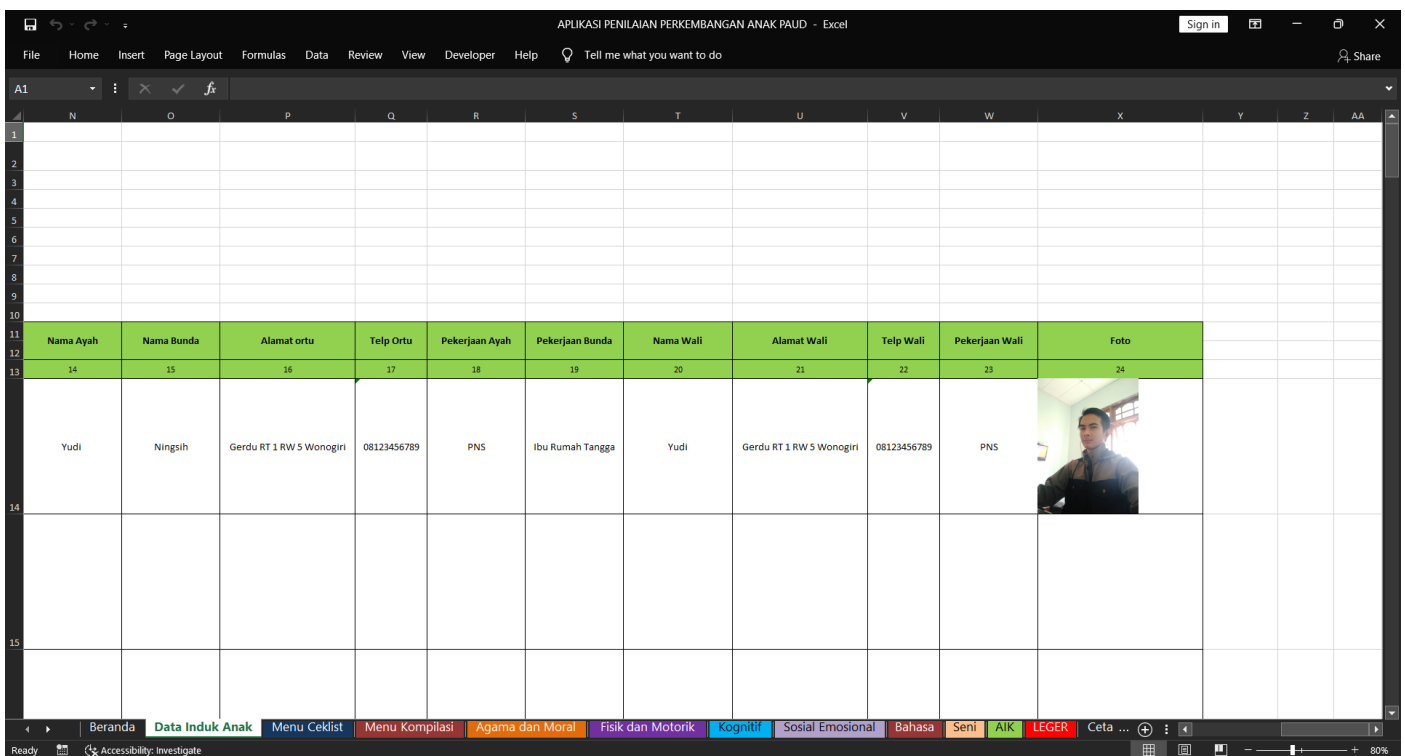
APLIKASI PENILAIAN PERKEMBANGAN ANAK PAUD - Excel

Sign in

File Home Insert Page Layout Formulas Data Review View Developer Help Tell me what you want to do

Share

A1

$f_x$

N O P Q R S T U V W X Y Z AA

1
2
3
4
5
6
7
8
9
10
11
12
13
14
15

| Nama Ayah | Nama Bunda | Alamat ortu | Telp Ortu | Pekerjaan Ayah | Pekerjaan Bunda | Nama Wali | Alamat Wali | Telp Wali | Pekerjaan Wali | Foto |
|---|---|---|---|---|---|---|---|---|---|---|
| 14 | 15 | 16 | 17 | 18 | 19 | 20 | 21 | 22 | 23 | 24 |
| Yudi | Ningsih | Gerdu RT 1 RW 5 Wonogiri | 08123456789 | PNS | Ibu Rumah Tangga | Yudi | Gerdu RT 1 RW 5 Wonogiri | 08123456789 | PNS | |

Beranda | Data Induk Anak | Menu Ceklist | Menu Kompilasi | Agama dan Moral | Fisik dan Motorik | Kognitif | Sosial Emosional | Bahasa | Seni | AIK | LEGER | Ceta ...

Ready Accessibility: Investigate

80%